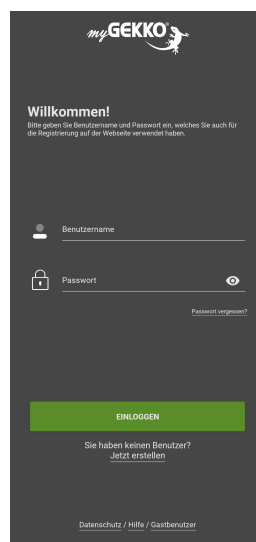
myGEKKO

Willkommen!

Bitte geben Sie Benutzername und Passwort ein, welches Sie auch für die Registrierung auf der Webseite verwendet haben.

Benutzername

Passwort

Passwort vergessen?

EINLOGGEN

Sie haben keinen Benutzer?
Jetzt erstellen

Datenschutz / Hilfe / Gastbenutzer